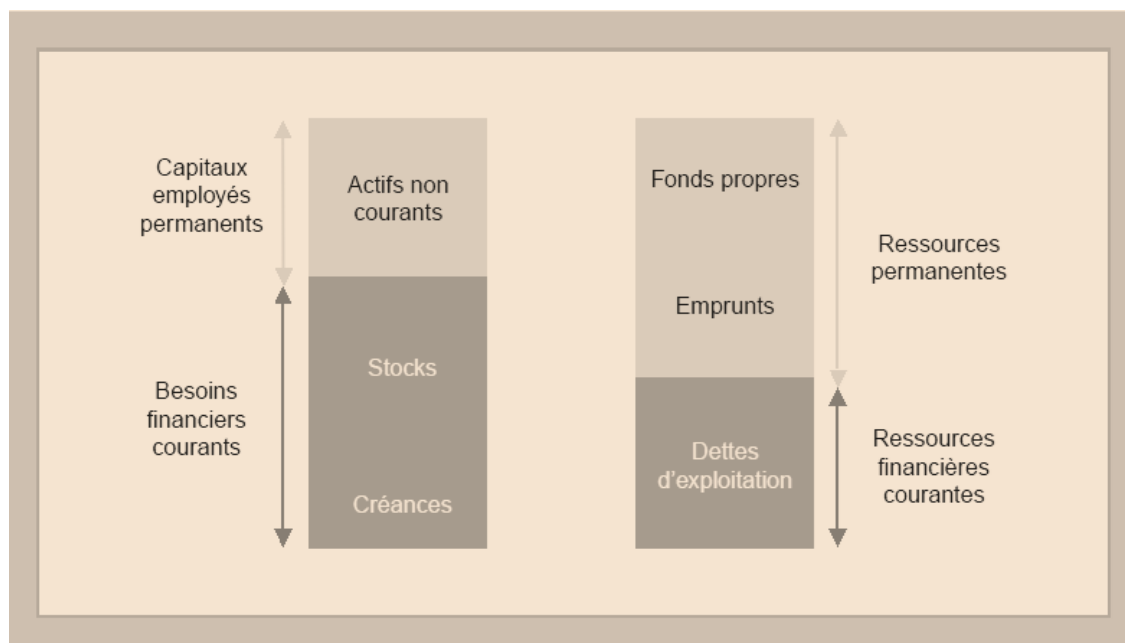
Capitaux employés permanents

Actifs non courants

Stocks

Créances

Besoins financiers courants

Fonds propres

Emprunts

Dettes d'exploitation

Ressources permanentes

Ressources financières courantes